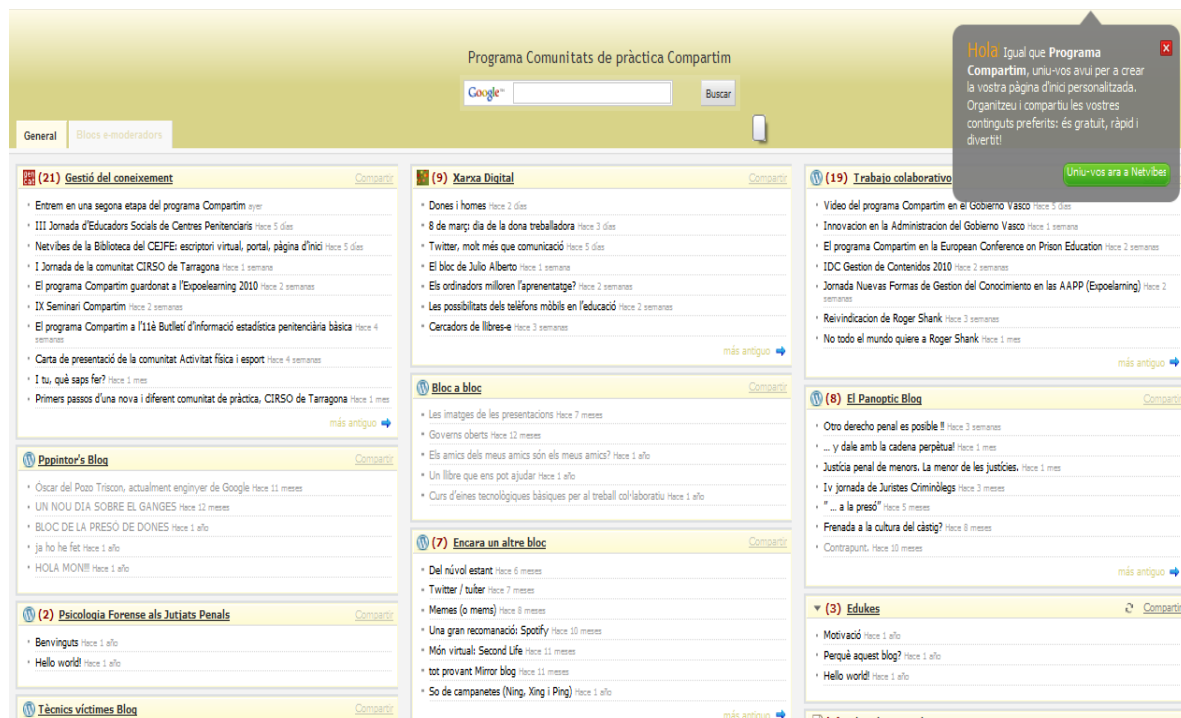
Programa Comunitats de pràctica Compartim

Google™ Buscar

General Blocs e-moderadors

Hola Igual que Programa Compartim, uniu-vos avui per a crear la vostra pàgina d'inici personalitzada. Organitzeu i compartiu els vostres continguts preferits: és gratuït, ràpid i divertit!

Uniu-vos ara a Netvibes

(21) Gestió del coneixement Compartir
Entrem en una segona etapa del programa Compartim ayer
III Jornada d'Educadors Socials de Centres Penitenciaris Hace 5 días
Netvibes de la Biblioteca del CEJFE: escriptori virtual, portal, pàgina d'inici Hace 5 días
I Jornada de la comunitat CIRSO de Tarragona Hace 1 semana
El programa Compartim guardonat a l'Expoelearning 2010 Hace 2 semanas
IX Seminari Compartim Hace 2 semanas
El programa Compartim a l'11è Butlletí d'informació estadística penitenciària bàsica Hace 4 semanas
Carta de presentació de la comunitat Activitat física i esport Hace 4 semanas
I tu, què saps fer? Hace 1 mes
Primers passos d'una nova i diferent comunitat de pràctica, CIRSO de Tarragona Hace 1 mes
más antiguo

Pppintor's Blog Compartir
Óscar del Pozo Triscon, actualment enginyer de Google Hace 11 meses
UN NOU DIA SOBRE EL GANGES Hace 12 meses
BLOC DE LA PRESÓ DE DONES Hace 1 año
ja ho he fet Hace 1 año
HOLA MON!!! Hace 1 año

(2) Psicologia Forense als Jutjats Penals Compartir
Benvinguts Hace 1 año
Hello world! Hace 1 año

Tècnics víctimes Blog Compartir

(9) Xarxa Digital Compartir
Dones i homes Hace 2 días
8 de març: dia de la dona treballadora Hace 3 días
Twitter, molt més que comunicació Hace 5 días
El bloc de Julio Alberto Hace 1 semana
Els ordinadors milloren l'aprenentatge? Hace 2 semanas
Les possibilitats dels telèfons mòbils en l'educació Hace 2 semanas
Cercadors de llibres-e Hace 3 semanas
más antiguo

Bloc a bloc Compartir
Les imatges de les presentacions Hace 7 meses
Governs oberts Hace 12 meses
Els amics dels meus amics són els meus amics? Hace 1 año
Un llibre que ens pot ajudar Hace 1 año
Curs d'eines tecnològiques bàsiques per al treball col·laboratiu Hace 1 año

(7) Encara un altre bloc Compartir
Del núvol estant Hace 6 meses
Twitter / tuiter Hace 7 meses
Memes (o mems) Hace 8 meses
Una gran recomanació: Spotify Hace 10 meses
Món virtual: Second Life Hace 11 meses
tot provant Mirror blog Hace 11 meses
So de campanetes (Ning, Xing i Ping) Hace 1 año
más antiguo

(19) Trabajo colaborativo
Video del programa Compartim en el Gobierno Vasco Hace 5 días
Innovacion en la Administracion del Gobierno Vasco Hace 1 semana
El programa Compartim en la European Conference on Prison Education Hace 2 semanas
IDC Gestion de Contenidos 2010 Hace 2 semanas
Jornada Nuevas Formas de Gestion del Conocimiento en las AAPP (Expoelearning) Hace 2 semanas
Reivindicacion de Roger Shank Hace 3 semanas
No todo el mundo quiere a Roger Shank Hace 1 mes
más antiguo

(8) El Panoptic Blog Compartir
Otro derecho penal es posible !! Hace 3 semanas
... y dale amb la cadena perpètua! Hace 1 mes
Justícia penal de menors. La menor de les justícies. Hace 1 mes
Iv jornada de Juristes Criminòlegs Hace 3 meses
"... a la presó" Hace 5 meses
Frenada a la cultura del càstig? Hace 8 meses
Contrapunt. Hace 10 meses
más antiguo

(3) Edukes Compartir
Motivació Hace 1 año
Perquè aquest blog? Hace 1 año
Hello world! Hace 1 año